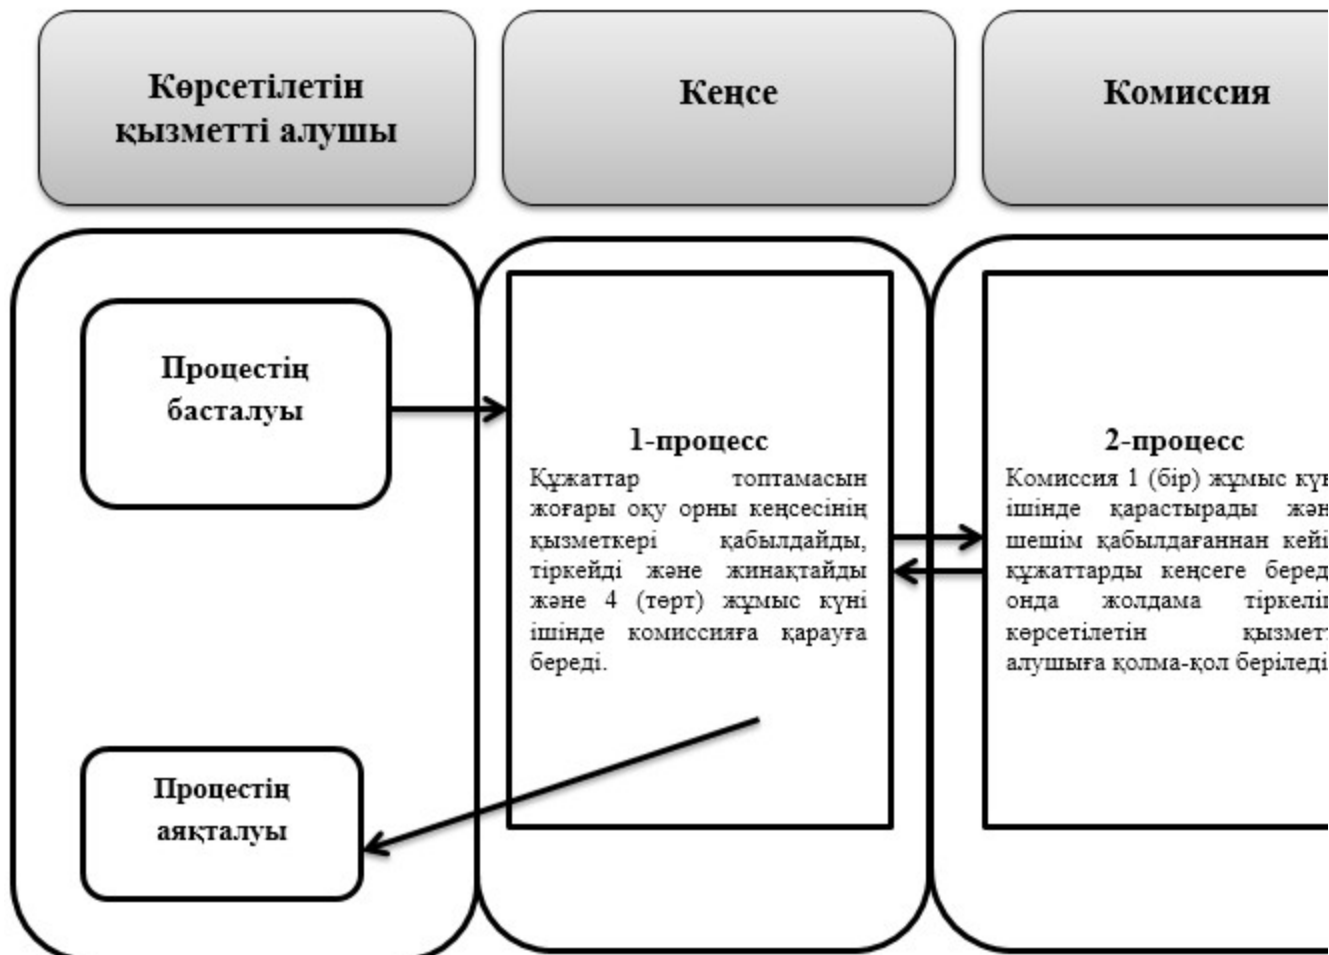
Көрсетілетін қызметті алушы

Кеңсе

Комиссия

Процестің басталуы

1-процесс
Құжаттар топтамасын жоғары оқу орны кеңсесінің қызметкері қабылдайды, тіркейді және жинақтайды және 4 (төрт) жұмыс күні ішінде комиссияға қарауға береді.

2-процесс
Комиссия 1 (бір) жұмыс кү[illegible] ішінде қарастырады жән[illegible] шешім қабылдағаннан кей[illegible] құжаттарды кеңсеге бере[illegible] онда жолдама тіркелі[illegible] көрсетілетін қызмет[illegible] алушыға қолма-қол беріледі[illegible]

Процестің аяқталуы